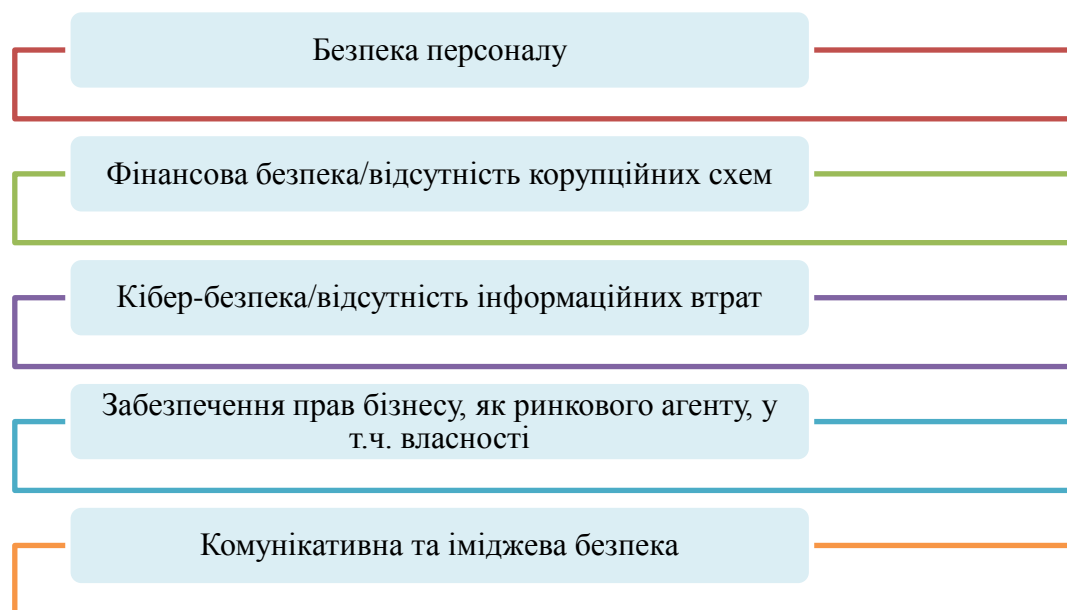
Безпека персоналу

Фінансова безпека/відсутність корупційних схем

Кібер-безпека/відсутність інформаційних втрат

Забезпечення прав бізнесу, як ринкового агенту, у т.ч. власності

Комунікативна та іміджева безпека